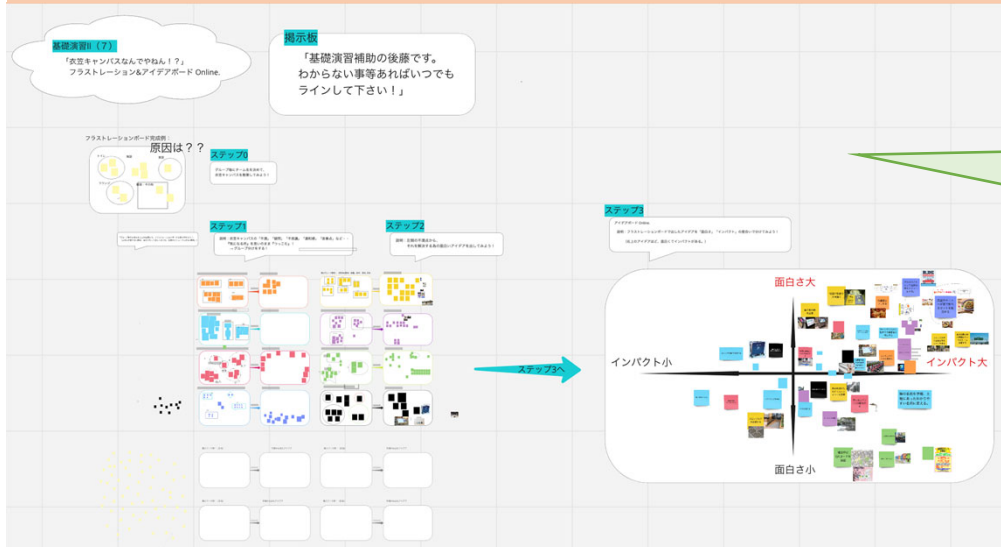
基礎演習II（7）
「衣笠キャンパスなんでやねん！？」
フラストレーション&アイデアボード Online.

掲示板
「基礎演習補助の後藤です。
わからない事等あればいつでも
ラインして下さい！」

フラストレーションボード完成例：
原因は？？

ステップ0
グループ毎にチーム名を決めて、衣笠キャンパスを振り返ってみよう！

ステップ1
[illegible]

ステップ2
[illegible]

ステップ3
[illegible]

ステップ3へ

面白さ大
インパクト小
インパクト大
面白さ小